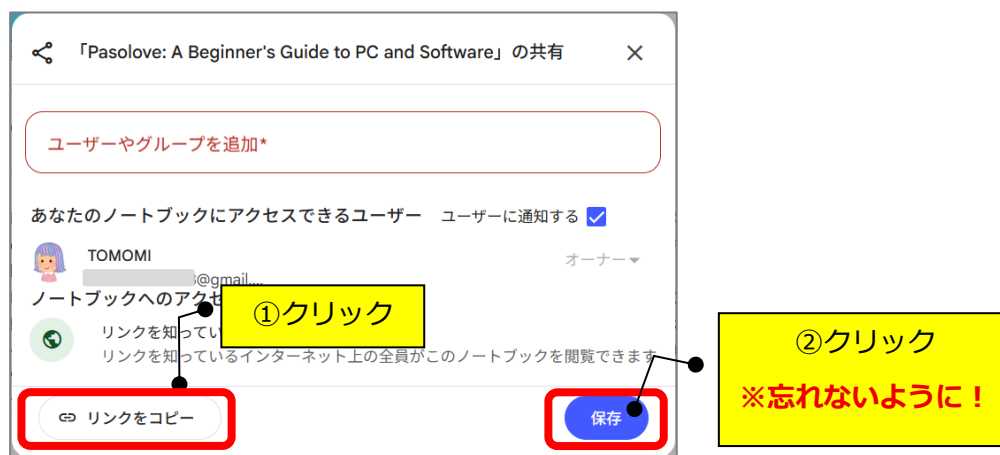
「Pasolove: A Beginner's Guide to PC and Software」の共有

ユーザーやグループを追加*

あなたのノートブックにアクセスできるユーザー　ユーザーに通知する

TOMOMI
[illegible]@gmail....
オーナー

ノートブックへのアクセ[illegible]

リンクを知ってい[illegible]
リンクを知っているインターネット上の全員がこのノートブックを閲覧できます

①クリック

②クリック
※忘れないように！

リンクをコピー

保存